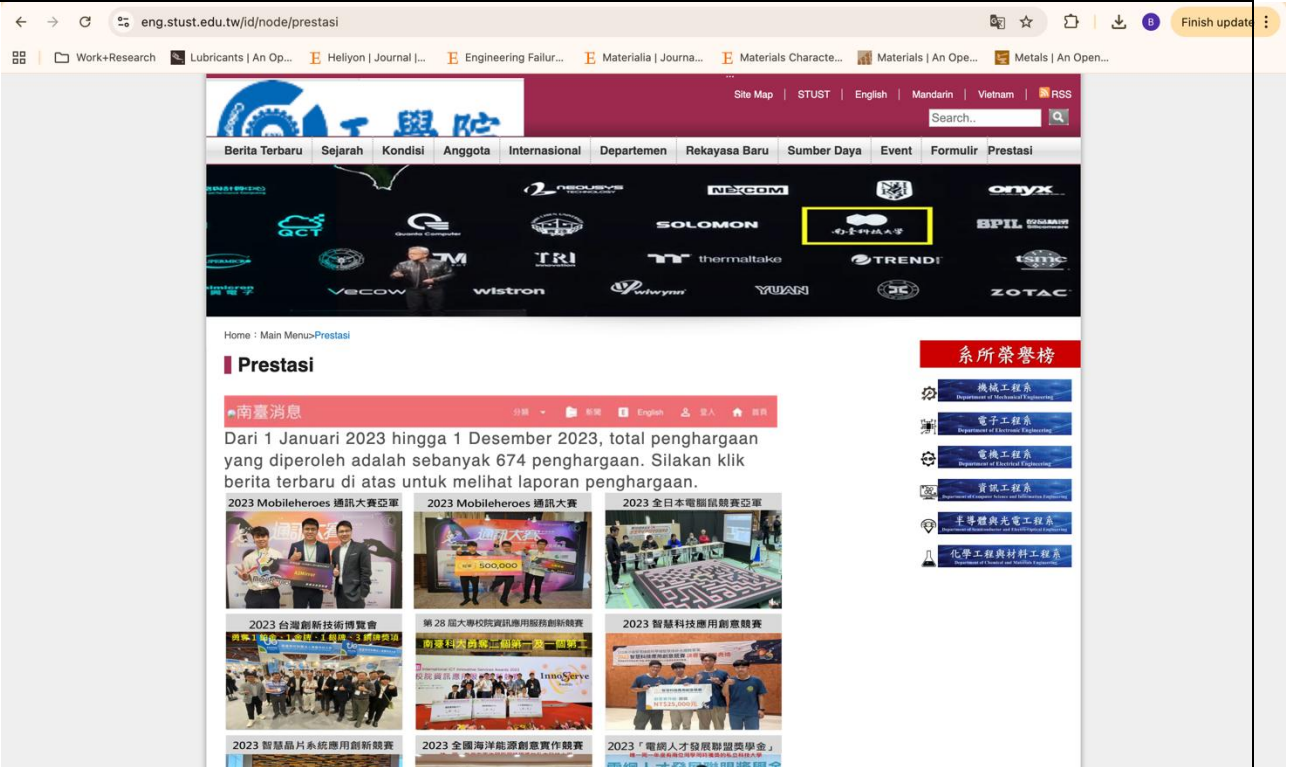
eng.stust.edu.tw/id/node/prestasi

Finish update

Work+Research | Lubricants | An Op... | Heliyon | Journal |... | Engineering Failur... | Materialia | Journa... | Materials Characte... | Materials | An Ope... | Metals | An Open...

工學院

Site Map | STUST | English | Mandarin | Vietnam | RSS

Search..

Berita Terbaru | Sejarah | Kondisi | Anggota | Internasional | Departemen | Rekayasa Baru | Sumber Daya | Event | Formulir | Prestasi

NEOUSYS TECHNOLOGY | NEXCOM | onyx | QCT | Quanta Computer | SOLOMON | 南臺科技大學 | SPIL | TRI | thermaltake | TRENDI | tsmc | Vecow | wistron | wiwynn | YUAN | ZOTAC

Home : Main Menu>Prestasi

Prestasi

南臺消息

分類 | 新聞 | English | 登入 | 首頁

Dari 1 Januari 2023 hingga 1 Desember 2023, total penghargaan yang diperoleh adalah sebanyak 674 penghargaan. Silakan klik berita terbaru di atas untuk melihat laporan penghargaan.

2023 Mobileheroes 通訊大賽亞軍

2023 Mobileheroes 通訊大賽

500,000

2023 全日本電腦鼠競賽亞軍

2023 台灣創新技術博覽會

勇奪 1 鉑金、1 金牌、1 銀牌、3 銅牌獎項

第 28 屆大專校院資訊應用服務創新競賽

南臺科大勇奪二個第一及一個第三

InnoServe

2023 智慧科技應用創意競賽

NT$25,000元

2023 智慧晶片系統應用創新競賽

2023 全國海洋能源創意實作競賽

2023「電網人才發展聯盟獎學金」

系所榮譽榜

機械工程系 Department of Mechanical Engineering

電子工程系 Department of Electronic Engineering

電機工程系 Department of Electrical Engineering

資訊工程系 Department of Computer Science and Information Engineering

半導體與光電工程系 Department of Semiconductor and Electro-Optical Engineering

化學工程與材料工程系 Department of Chemical and Materials Engineering